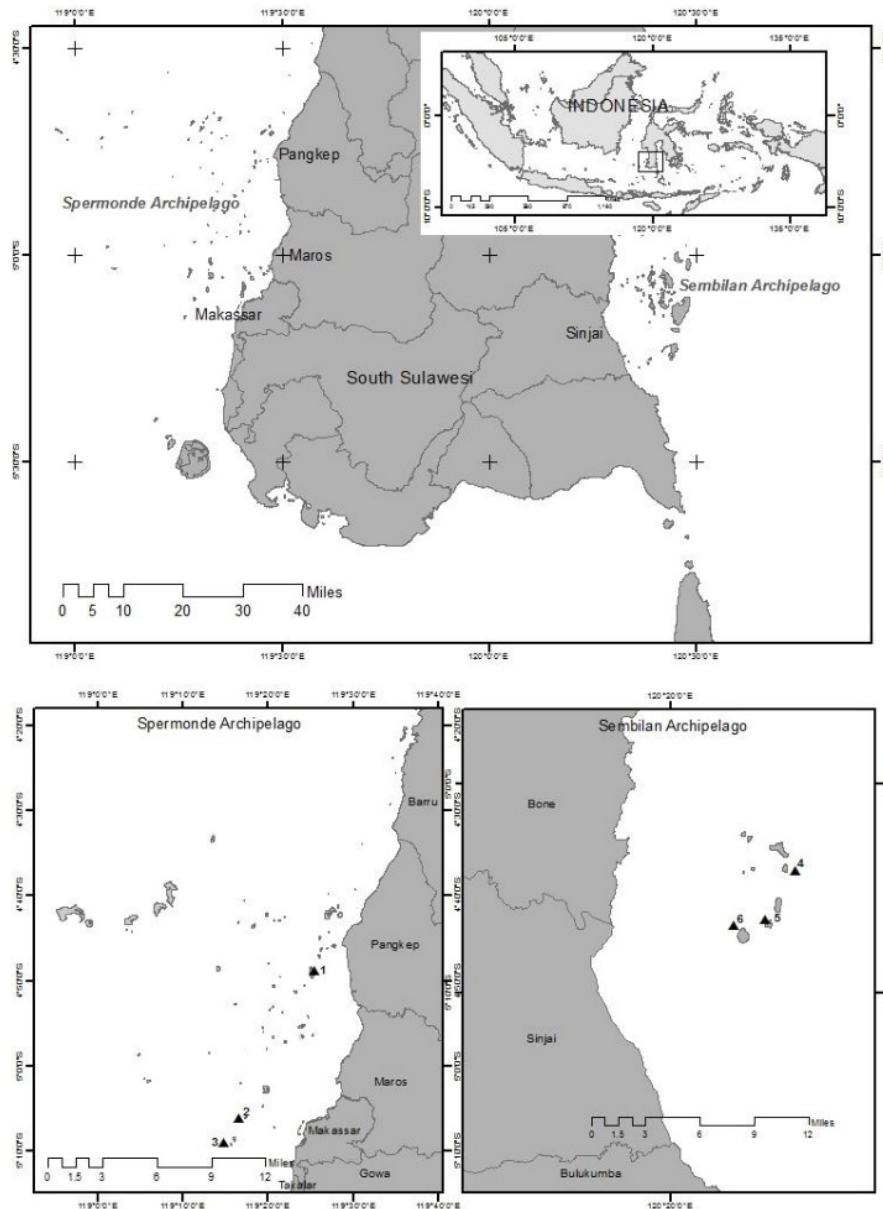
119°0'0"E 119°30'0"E 120°0'0"E 120°30'0"E

4°30'0"S

105°0'0"E 120°0'0"E 135°0'0"E

INDONESIA

0°0'0"

10°0'0"S

105°0'0"E 120°0'0"E 135°0'0"E

Pangkep

Spermonde Archipelago

5°0'0"S

Maros

Sembilan Archipelago

Makassar

Sinjai

South Sulawesi

5°30'0"S

0 5 10 20 30 40 Miles

119°0'0"E 119°30'0"E 120°0'0"E 120°30'0"E

119°0'0"E 119°10'0"E 119°20'0"E 119°30'0"E 119°40'0"E

Spermonde Archipelago

4°20'0"S

4°30'0"S

Barru

4°40'0"S

Pangkep

4°50'0"S

1

5°0'0"S

Maros

2

5°10'0"S

3

Makassar

Gowa

Takalar

0 1.5 3 6 9 12 Miles

119°0'0"E 119°10'0"E 119°20'0"E 119°30'0"E 119°40'0"E

120°20'0"E

Sembilan Archipelago

Bone

4

6

5

Sinjai

0 1.5 3 6 9 12 Miles

Bulukumba

120°20'0"E